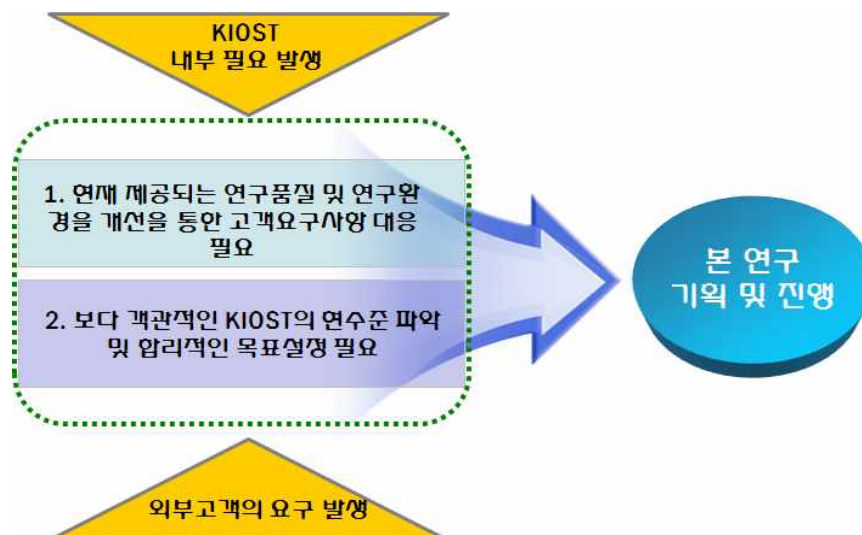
KIOST
내부 필요 발생

1. 현재 제공되는 연구품질 및 연구환경을 개선을 통한 고객요구사항 대응 필요

2. 보다 객관적인 KIOST의 현수준 파악 및 합리적인 목표설정 필요

본 연구
기획 및 진행

외부고객의 요구 발생